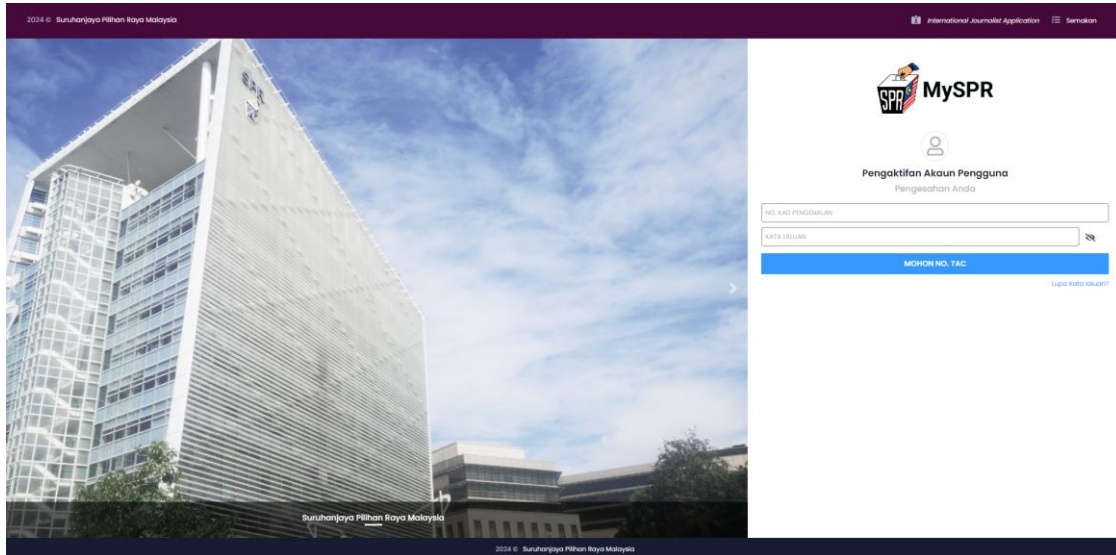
2024 © Suruhanjaya Pilihan Raya Malaysia

International Journalist Application Semakan

SPR MySPR

Pengaktifan Akaun Pengguna

Pengesahan Anda

NO. KAD PENGENALAN

KATA LALUAN

MOHON NO. TAC

Lupa Kata laluan?

Suruhanjaya Pilihan Raya Malaysia

2024 © Suruhanjaya Pilihan Raya Malaysia